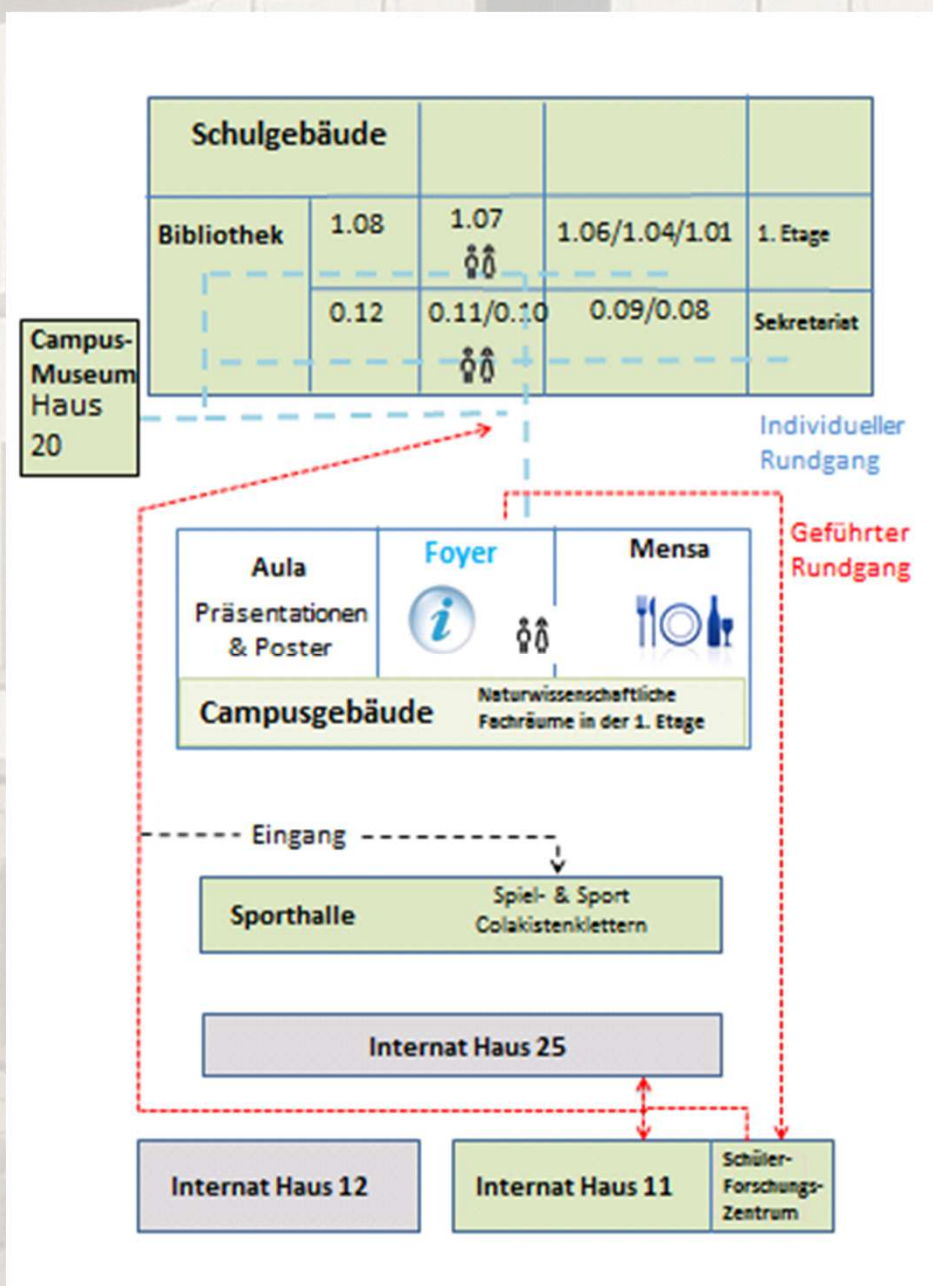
Schulgebäude

Bibliothek

1.08

1.07

1.06/1.04/1.01

1. Etage

0.12

0.11/0.10

0.09/0.08

Sekreteriat

Campus-Museum Haus 20

Individueller Rundgang

Geführter Rundgang

Aula

Präsentationen & Poster

Foyer

Mensa

Campusgebäude

Naturwissenschaftliche Fachräume in der 1. Etage

Eingang

Sporthalle

Spiel- & Sport Colakistenklettern

Internat Haus 25

Internat Haus 12

Internat Haus 11

Schüler-Forschungs-Zentrum